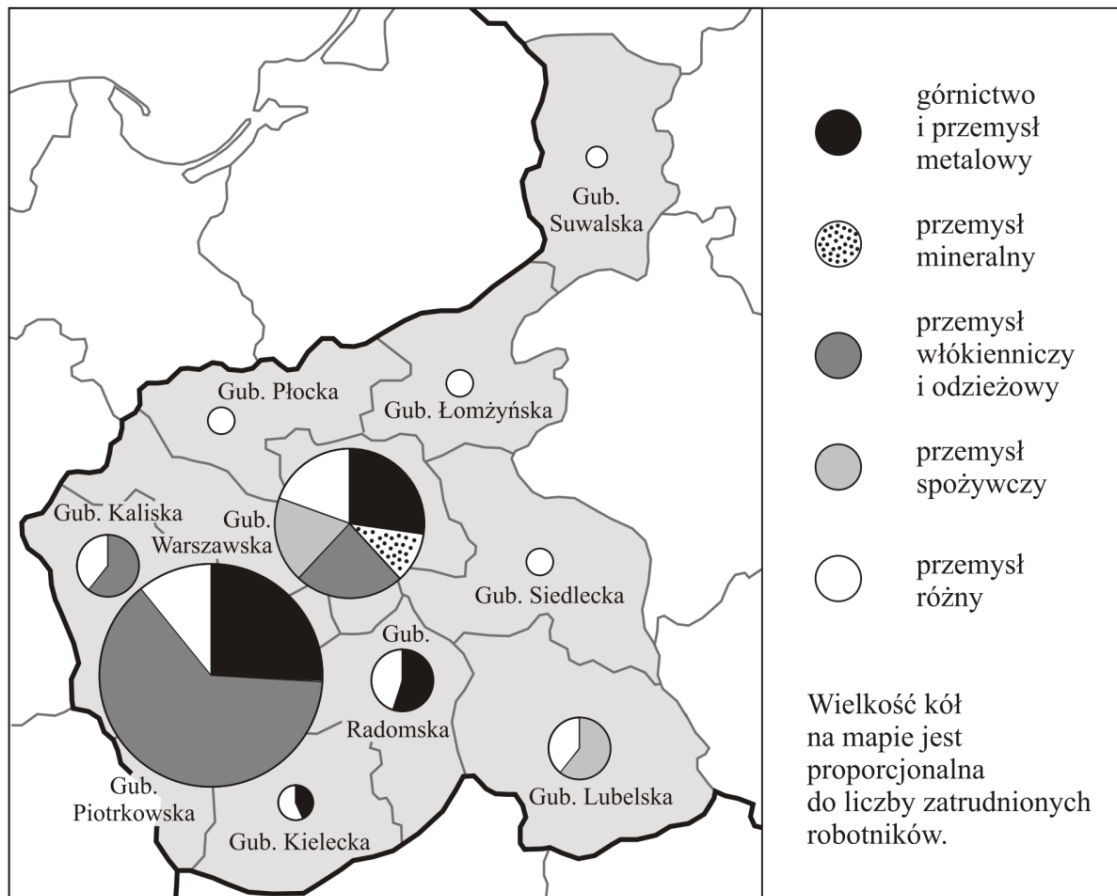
Gub. Suwalska

Gub. Płocka

Gub. Łomżyńska

Gub. Kaliska

Gub. Warszawska

Gub. Siedlecka

Gub. Radomska

Gub. Piotrkowska

Gub. Kielecka

Gub. Lubelska

górnictwo i przemysł metalowy

przemysł mineralny

przemysł włókienniczy i odzieżowy

przemysł spożywczy

przemysł różny

Wielkość kół na mapie jest proporcjonalna do liczby zatrudnionych robotników.